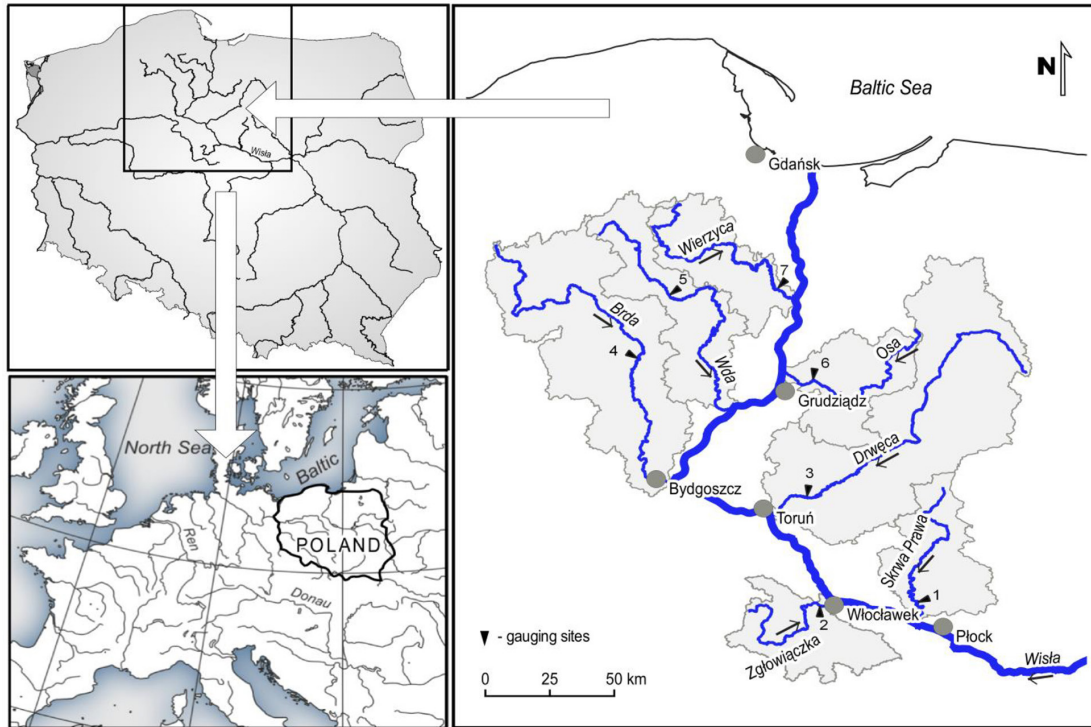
Wisła

North Sea
Baltic
Ren
Donau
POLAND

N
Baltic Sea
Gdańsk
Wierzyca
7
5
Brda
4
Wda
6
Osa
Grudziądz
Drwęca
3
Bydgoszcz
Toruń
Skrwa Prawa
1
2
Włocławek
Płock
Zgłowiączka
Wisła
▼ - gauging sites
0 25 50 km